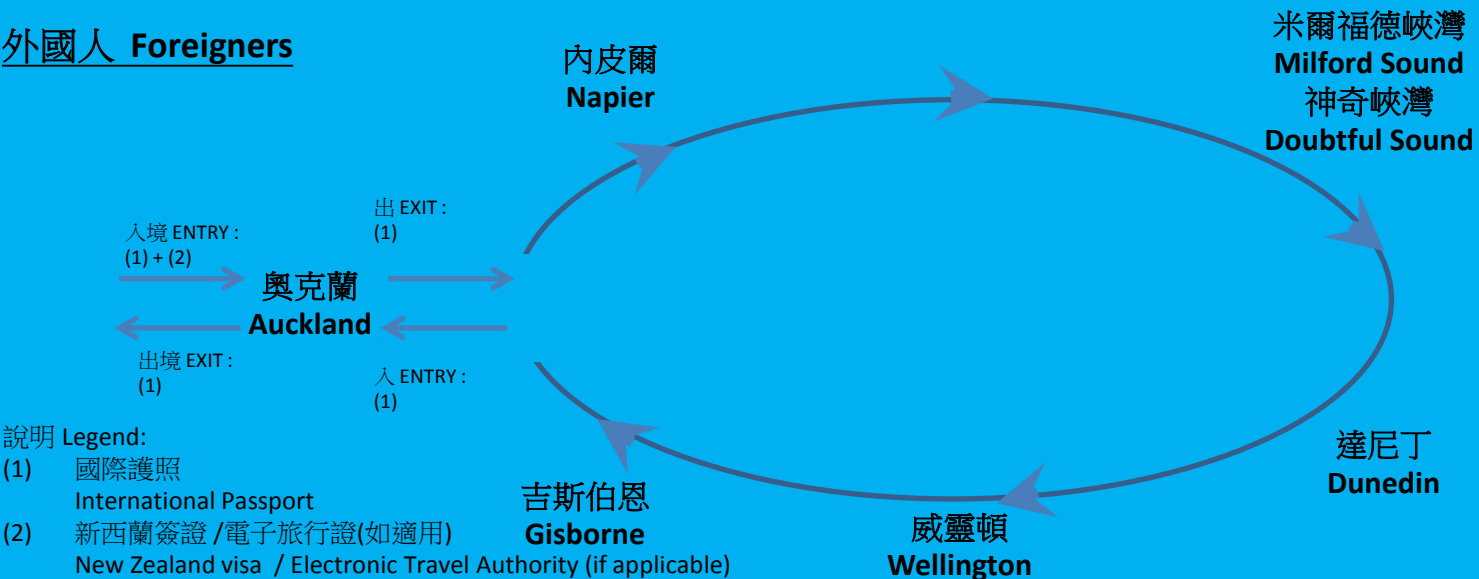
外國人 Foreigners

入境 ENTRY :
(1) + (2)

奧克蘭
Auckland

出境 EXIT :
(1)

出 EXIT :
(1)

入 ENTRY :
(1)

內皮爾
Napier

米爾福德峽灣
Milford Sound
神奇峽灣
Doubtful Sound

達尼丁
Dunedin

威靈頓
Wellington

吉斯伯恩
Gisborne

說明 Legend:
(1) 國際護照
International Passport
(2) 新西蘭簽證 /電子旅行證(如適用)
New Zealand visa / Electronic Travel Authority (if applicable)